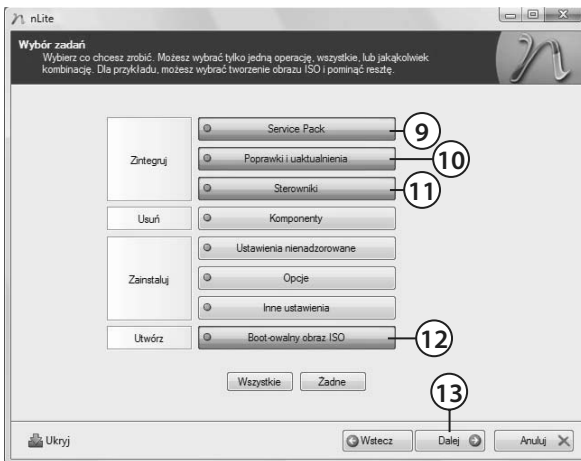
nLite

Wybór zadań
Wybierz co chcesz zrobić. Możesz wybrać tylko jedną operację, wszystkie, lub jakąkolwiek kombinację. Dla przykładu, możesz wybrać tworzenie obrazu ISO i pominąć resztę.

Zintegruj
Service Pack
9
Poprawki i uaktualnienia
10
Sterowniki
11
Usuń
Komponenty
Zainstaluj
Ustawienia nienadzorowane
Opcje
Inne ustawienia
Utwórz
Boot-owalny obraz ISO
12
Wszystkie
Żadne
13
Ukryj
Wstecz
Dalej
Anuluj